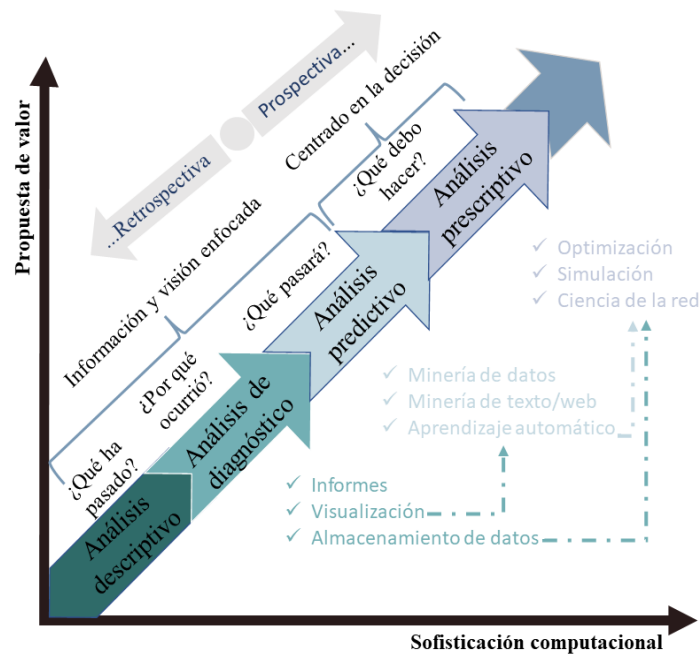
Propuesta de valor

...Retrospectiva

Prospectiva...

Centrado en la decisión

Información y visión enfocada

¿Qué ha pasado?

¿Por qué ocurrió?

¿Qué pasará?

¿Qué debo hacer?

Análisis descriptivo

Análisis de diagnóstico

Análisis predictivo

Análisis prescriptivo

✓ Optimización
✓ Simulación
✓ Ciencia de la red

✓ Minería de datos
✓ Minería de texto/web
✓ Aprendizaje automático

✓ Informes
✓ Visualización
✓ Almacenamiento de datos

Sofisticación computacional